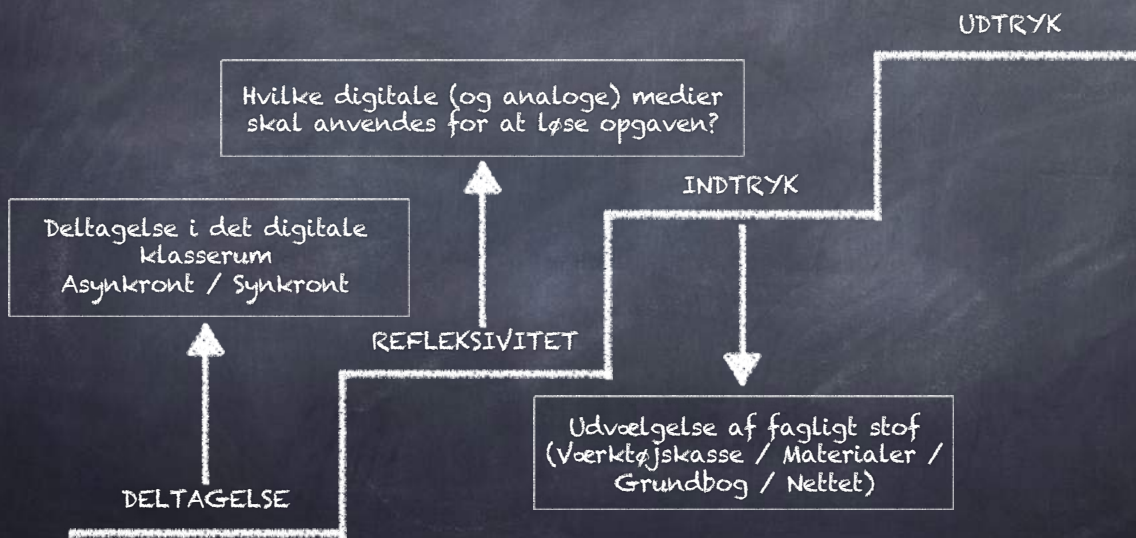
UDTRYK

Hvilke digitale (og analoge) medier skal anvendes for at løse opgaven?

INDTRYK

Deltagelse i det digitale klasserum
Asynkront / Synkront

REFLEKSIVITET

Udvælgelse af fagligt stof (Værktøjskasse / Materialer / Grundbog / Nettet)

DELTAGELSE